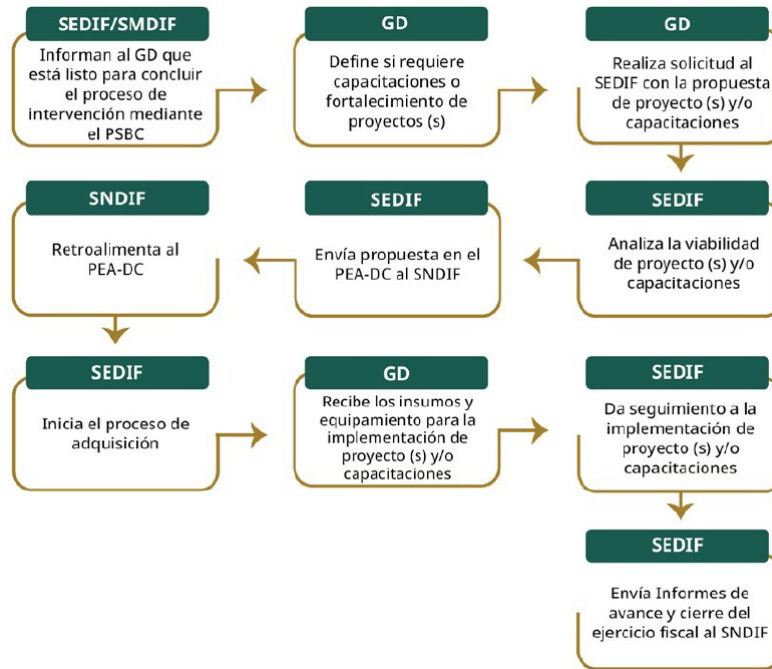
SEDIF/SMDIF

Informan al GD que está listo para concluir el proceso de intervención mediante el PSBC

GD

Define si requiere capacitaciones o fortalecimiento de proyectos (s)

GD

Realiza solicitud al SEDIF con la propuesta de proyecto (s) y/o capacitaciones

SEDIF

Analiza la viabilidad de proyecto (s) y/o capacitaciones

SEDIF

Envía propuesta en el PEA-DC al SNDIF

SNDIF

Retroalimenta al PEA-DC

SEDIF

Inicia el proceso de adquisición

GD

Recibe los insumos y equipamiento para la implementación de proyecto (s) y/o capacitaciones

SEDIF

Da seguimiento a la implementación de proyecto (s) y/o capacitaciones

SEDIF

Envía Informes de avance y cierre del ejercicio fiscal al SNDIF